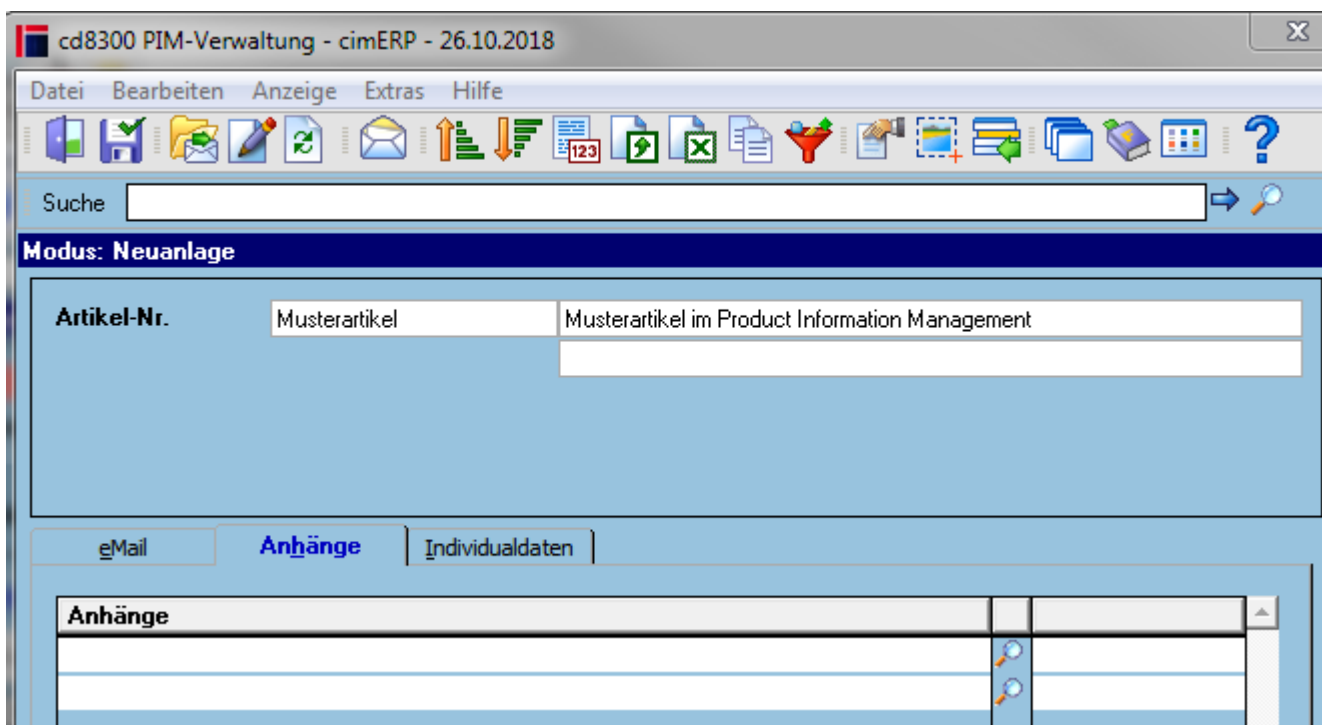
cd8300 PIM-Verwaltung - cimERP - 26.10.2018

Datei Bearbeiten Anzeige Extras Hilfe

123

Suche

Modus: Neuanlage

Artikel-Nr. Musterartikel Musterartikel im Product Information Management

eMail Anhänge Individualdaten

| Anhänge | | |
|---|---|---|
| | | |
| | | |